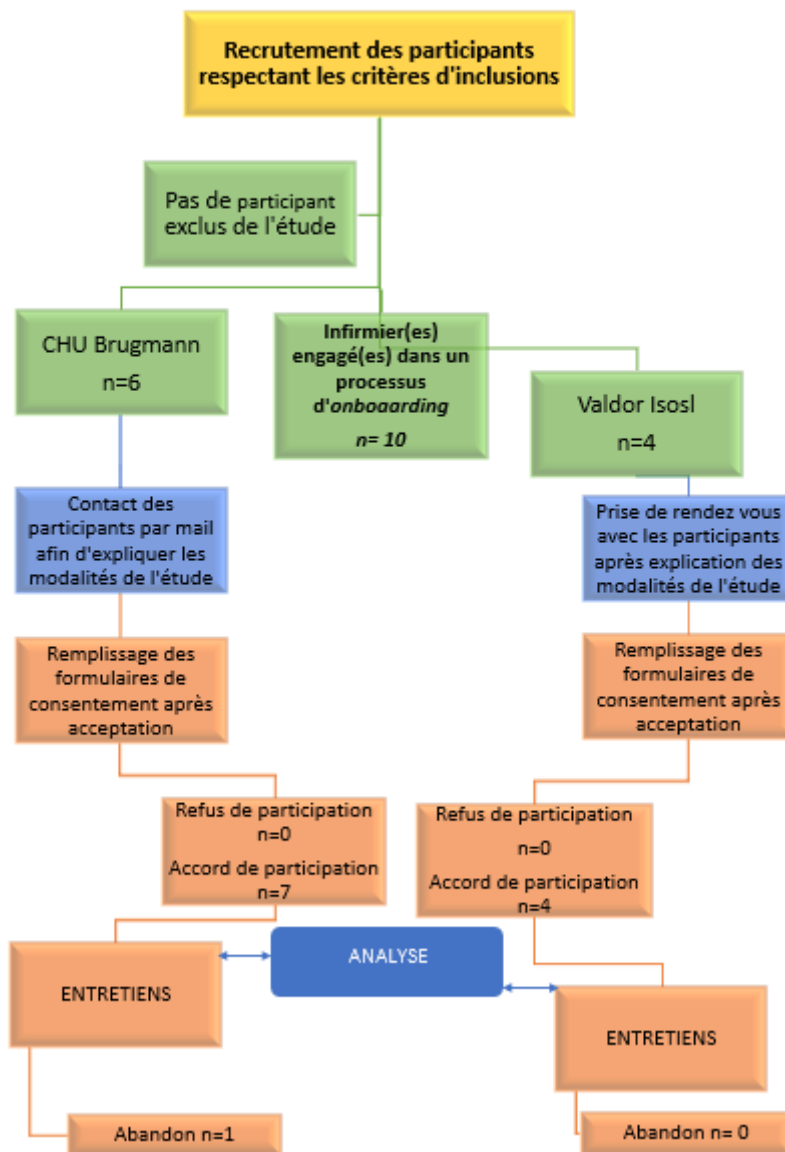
Recrutement des participants respectant les critères d'inclusions

Pas de participant exclus de l'étude

CHU Brugmann

n=6

Infirmier(es) engagé(es) dans un processus d'*onboaarding*

*n= 10*

Valdor Isosl

n=4

Contact des participants par mail afin d'expliquer les modalités de l'étude

Prise de rendez vous avec les participants après explication des modalités de l'étude

Remplissage des formulaires de consentement après acceptation

Remplissage des formulaires de consentement après acceptation

Refus de participation n=0

Accord de participation n=7

Refus de participation

n=0

Accord de participation n=4

ENTRETIENS

ANALYSE

ENTRETIENS

Abandon n=1

Abandon n= 0